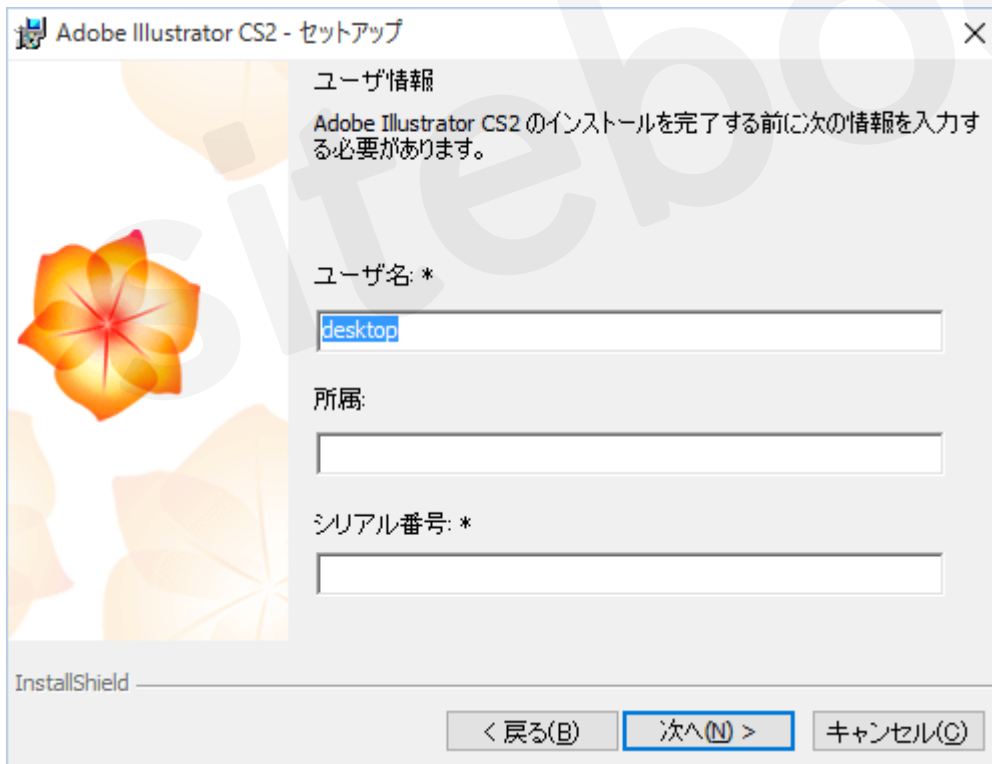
Adobe Illustrator CS2 - セットアップ

×

ユーザ情報

Adobe Illustrator CS2 のインストールを完了する前に次の情報を入力する必要があります。

ユーザ名: *

desktop

所属:

シリアル番号: *

InstallShield

< 戻る(B)

次へ(N) >

キャンセル(C)

Sitebo